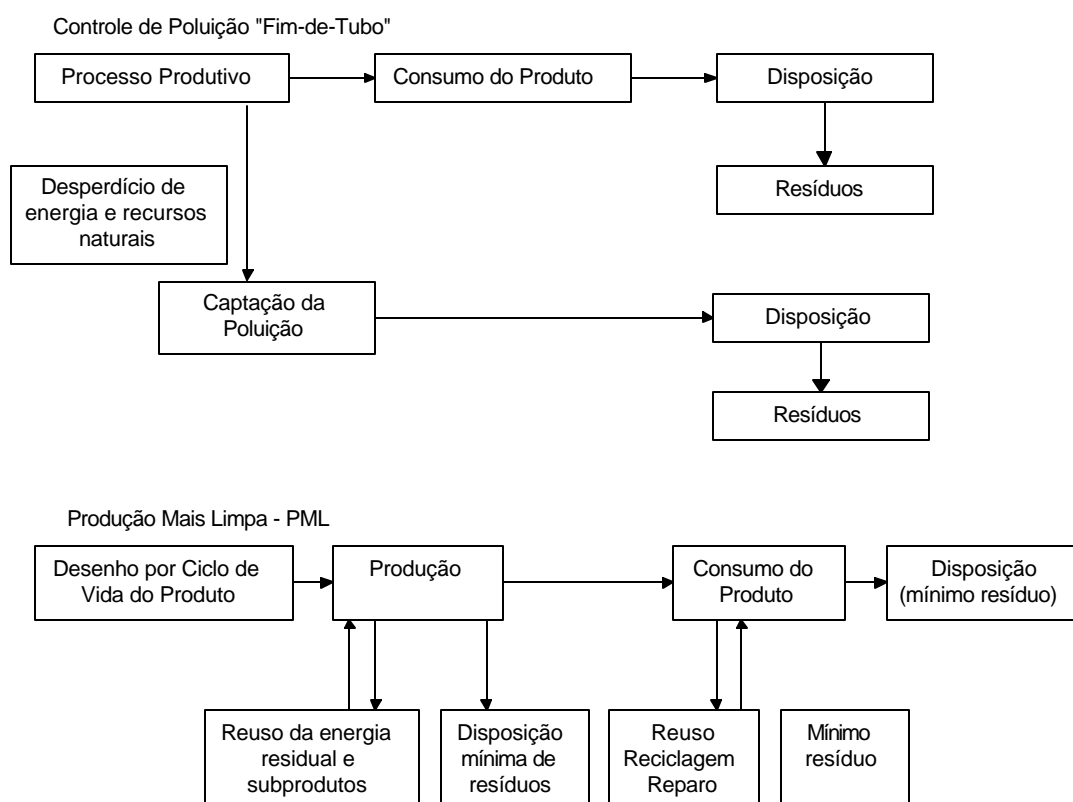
Controle de Poluição "Fim-de-Tubo"

Processo Produtivo

Consumo do Produto

Disposição

Resíduos

Desperdício de energia e recursos naturais

Captação da Poluição

Disposição

Resíduos

Produção Mais Limpa - PML

Desenho por Ciclo de Vida do Produto

Produção

Consumo do Produto

Disposição (mínimo resíduo)

Reuso da energia residual e subprodutos

Disposição mínima de resíduos

Reuso Reciclagem Reparo

Mínimo resíduo